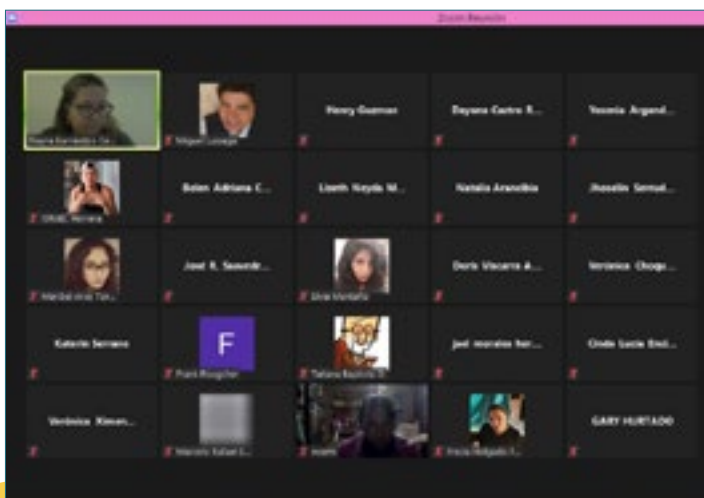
Zoom Reunión

Dayana Barrientos Ge...

Miguel Luizaga

Henry Guzman

Dayana Castro F...

Yesenia Argand...

DINAC Aymara

Belen Adriana C...

Lizeth Nayda M...

Natalia Arancibia

Jhoselin Samud...

Maribel Ariel Tor...

José R. Saavedr...

Silvia Montaño

Doris Viscarra A...

Veronica Choqu...

Kateriin Serrano

F

Frank Rivagaher

Tatiana Bautista B

joel morales her...

Cinda Lucia Enci...

Veronica Ximen...

Marcelo Rafael E...

mami

Fresia Delgado F...

GARY HURTADO